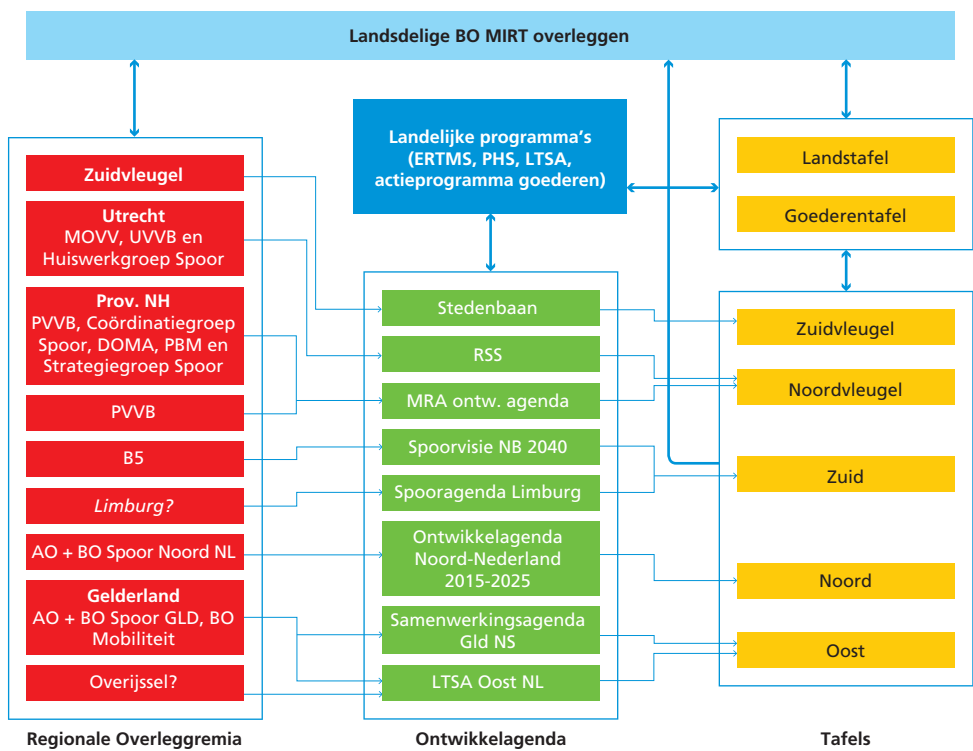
Landsdelige BO MIRT overleggen

Landelijke programma's (ERTMS, PHS, LTSA, actieprogramma goederen)

Zuidvleugel

Utrecht
MOVV, UVVB en Huiswerkgroep Spoor

Prov. NH
PVVB, Coördinatiegroep Spoor, DOMA, PBM en Strategiegroep Spoor

PVVB

B5

Limburg?

AO + BO Spoor Noord NL

Gelderland
AO + BO Spoor GLD, BO Mobiliteit

Overijssel?

Stedenbaan

RSS

MRA ontw. agenda

Spoorvisie NB 2040

Spooragenda Limburg

Ontwikkelagenda Noord-Nederland 2015-2025

Samenwerkingsagenda Gld NS

LTSA Oost NL

Landstafel

Goederentafel

Zuidvleugel

Noordvleugel

Zuid

Noord

Oost

Regionale Overleggremia

Ontwikkelagenda

Tafels